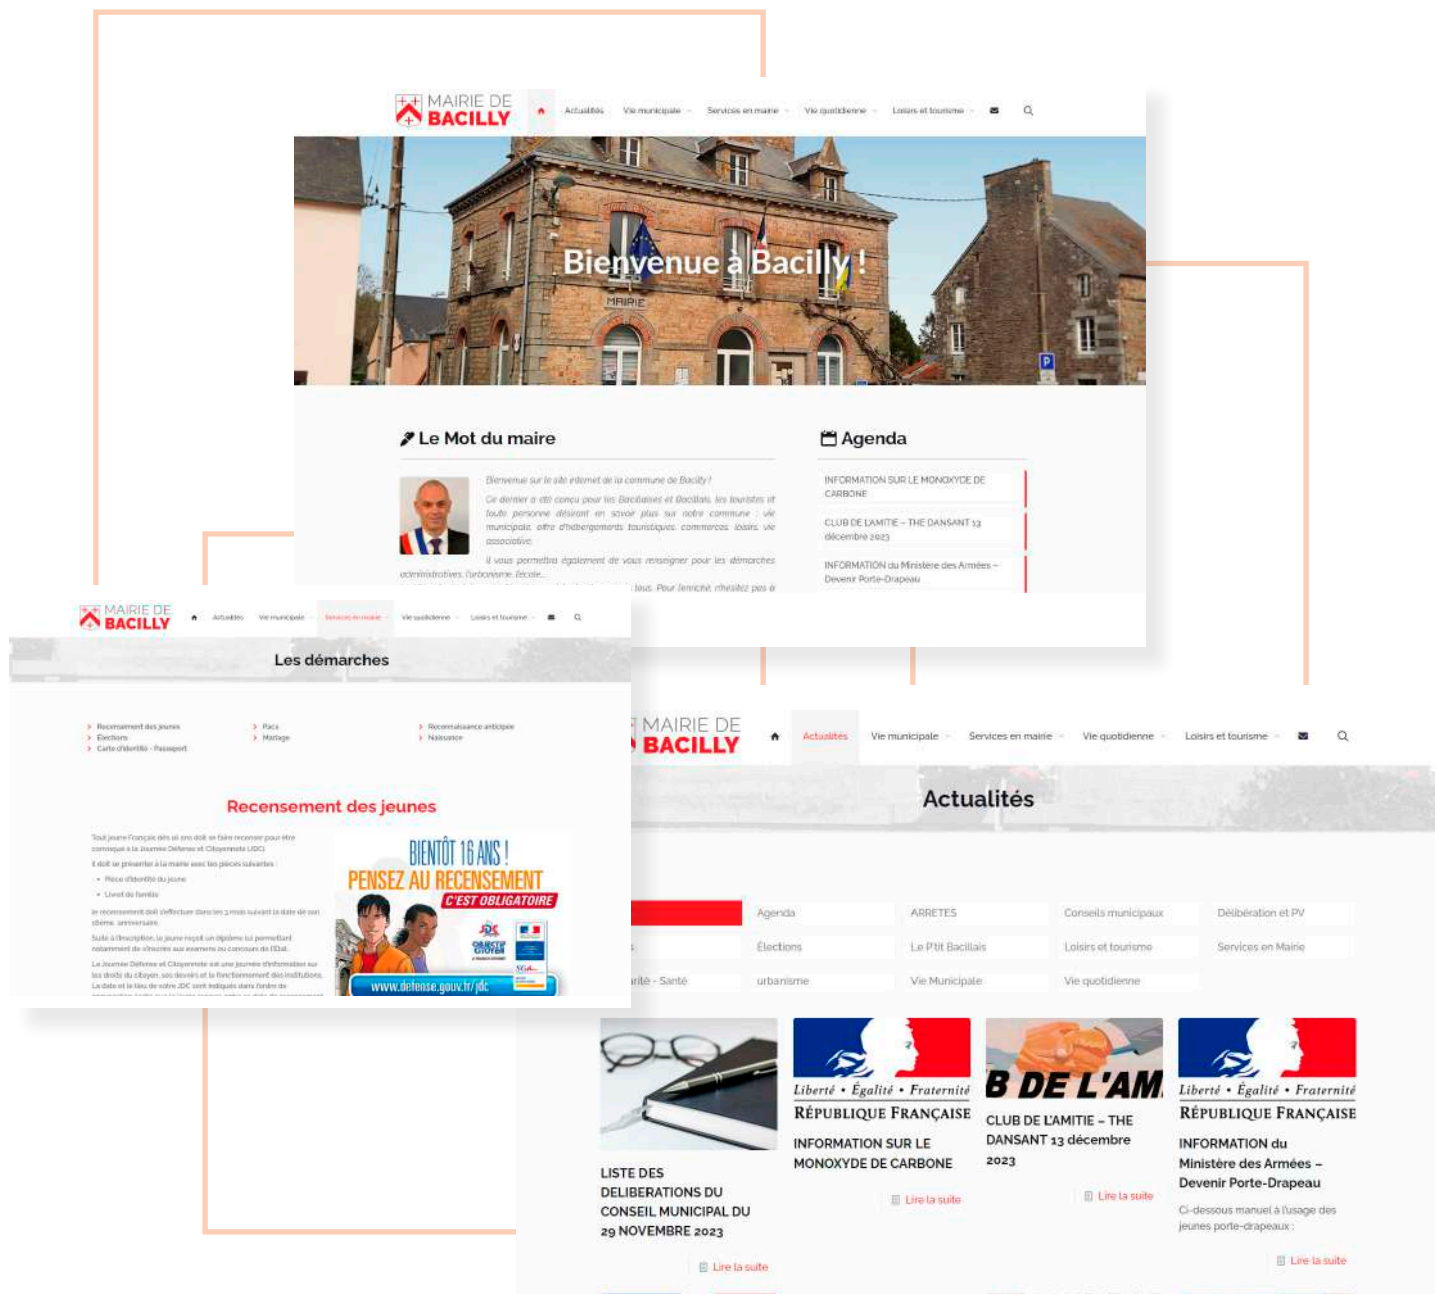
MAIRIE DE BACILLY

Actualités Vie municipale Services en mairie Vie quotidienne Loisirs et tourisme

Bienvenue à Bacilly !

MAIRIE

Le Mot du maire

Bienvenue sur le site internet de la commune de Bacilly !

Ce dernier a été conçu pour les Bacillaises et Bacillais, les touristes et toute personne désirant en savoir plus sur notre commune : vie municipale, offre d'hébergements touristiques, commerces, loisirs, vie associative.

Il vous permettra également de vous renseigner pour les démarches administratives, l'urbanisme, l'école...

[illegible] tous. Pour l'enrichir, n'hésitez pas à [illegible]

Agenda

INFORMATION SUR LE MONOXYDE DE CARBONE

CLUB DE L'AMITIE – THE DANSANT 13 décembre 2023

INFORMATION du Ministère des Armées – Devenir Porte-Drapeau

MAIRIE DE BACILLY

Actualités Vie municipale Services en mairie Vie quotidienne Loisirs et tourisme

Les démarches

Recensement des jeunes
Elections
Carte d'identité - Passeport

Pacs
Mariage

Reconnaissance anticipée
Naissance

Recensement des jeunes

Tout jeune Français dès ses 16 ans doit se faire recenser pour être convoqué à la Journée Défense et Citoyenneté (JDC).

Il doit se présenter à la mairie avec les pièces suivantes :

Pièce d'identité du jeune
Livret de famille

Le recensement doit s'effectuer dans les 3 mois suivant la date de son 16ème anniversaire.

Suite à l'inscription, le jeune reçoit un diplôme lui permettant notamment de s'inscrire aux examens ou concours de l'Etat.

La Journée Défense et Citoyenneté est une journée d'information sur les droits du citoyen, ses devoirs et le fonctionnement des institutions. La date et le lieu de votre JDC sont indiqués dans l'ordre de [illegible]

BIENTÔT 16 ANS !
PENSEZ AU RECENSEMENT
C'EST OBLIGATOIRE
JDC OBJECTIF CITOYEN
www.defense.gouv.fr/jdc

MAIRIE DE BACILLY

Actualités Vie municipale Services en mairie Vie quotidienne Loisirs et tourisme

Actualités

Agenda ARRETES Conseils municipaux Délibération et PV
Élections Le P'tit Bacillais Loisirs et tourisme Services en Mairie
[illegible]rité - Santé urbanisme Vie Municipale Vie quotidienne

LISTE DES DELIBERATIONS DU CONSEIL MUNICIPAL DU 29 NOVEMBRE 2023
Lire la suite

Liberté • Égalité • Fraternité
RÉPUBLIQUE FRANÇAISE
INFORMATION SUR LE MONOXYDE DE CARBONE
Lire la suite

B DE L'AM
CLUB DE L'AMITIE – THE DANSANT 13 décembre 2023
Lire la suite

Liberté • Égalité • Fraternité
RÉPUBLIQUE FRANÇAISE
INFORMATION du Ministère des Armées – Devenir Porte-Drapeau
Ci-dessous manuel à l'usage des jeunes porte-drapeaux :
Lire la suite